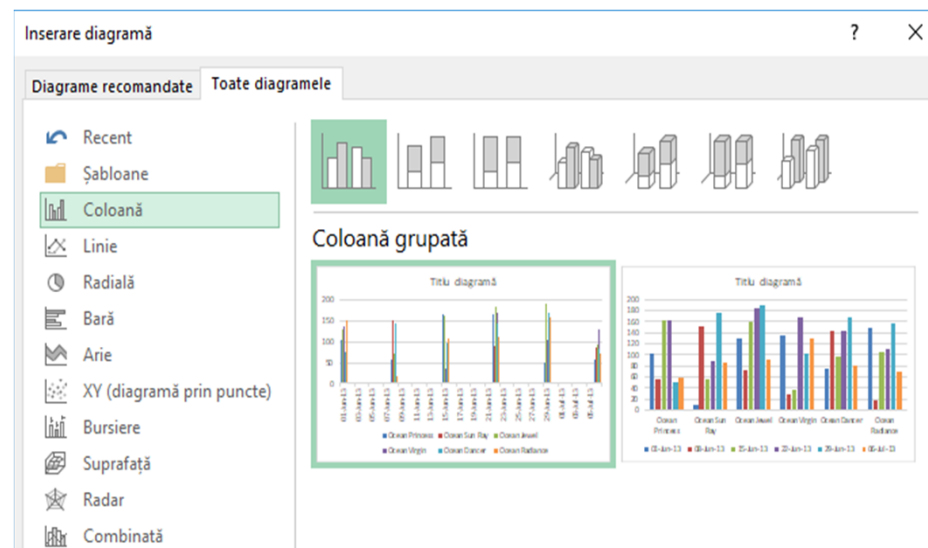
Inserare diagramă

?

Diagrame recomandate

Toate diagramele

Recent

Şabloane

Coloană

Linie

Radială

Bară

Arie

XY (diagramă prin puncte)

Bursiere

Suprafață

Radar

Combinată

Coloană grupată

Titlu diagramă

200
150
100
50
0

01-Jun-13
03-Jun-13
05-Jun-13
07-Jun-13
09-Jun-13
11-Jun-13
13-Jun-13
15-Jun-13
17-Jun-13
19-Jun-13
21-Jun-13
23-Jun-13
25-Jun-13
27-Jun-13
29-Jun-13
01-Jul-13
03-Jul-13
05-Jul-13

Ocean Princess
Ocean Sun Ray
Ocean Jewel
Ocean Virgin
Ocean Dancer
Ocean Radiance

Titlu diagramă

200
180
160
140
120
100
80
60
40
20
0

Ocean Princess
Ocean Sun Ray
Ocean Jewel
Ocean Virgin
Ocean Dancer
Ocean Radiance

01-Jun-13
08-Jun-13
15-Jun-13
22-Jun-13
29-Jun-13
06-Jul-13